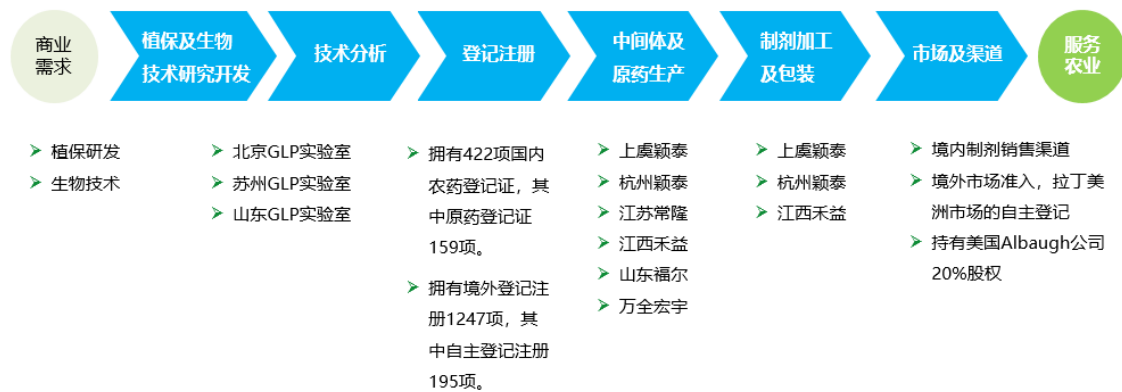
商业需求

植保及生物技术研究开发

技术分析

登记注册

中间体及原药生产

制剂加工及包装

市场及渠道

服务农业

➢ 植保研发
➢ 生物技术

➢ 北京GLP实验室
➢ 苏州GLP实验室
➢ 山东GLP实验室

➢ 拥有422项国内农药登记证，其中原药登记证159项。

➢ 拥有境外登记注册1247项，其中自主登记注册195项。

➢ 上虞颖泰
➢ 杭州颖泰
➢ 江苏常隆
➢ 江西禾益
➢ 山东福尔
➢ 万全宏宇

➢ 上虞颖泰
➢ 杭州颖泰
➢ 江西禾益

➢ 境内制剂销售渠道
➢ 境外市场准入，拉丁美洲市场的自主登记
➢ 持有美国Albaugh公司20%股权